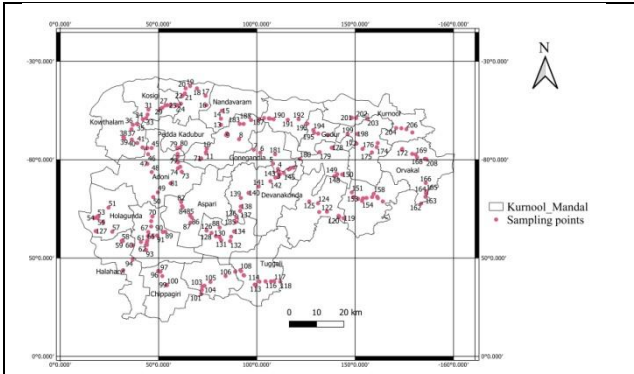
0°0.000'
50°0.000'
100°0.000'
150°0.000'
-160°0.000'

-30°0.000'
-30°0.000'

-80°0.000'
-80°0.000'

50°0.000'
50°0.000'

0°0.000'
0°0.000'

0°0.000'
50°0.000'
100°0.000'
150°0.000'
-160°0.000'

N

Kosigi
Nandavaram
Kowthalam
Pedda Kadubur
Gonegandla
Gudur
Kurnool
Adoni
Orvakal
Devanakonda
Aspari
Holagunda
Halaharvi
Chippagiri
Tuggali

Kurnool_Mandal
Sampling points

0 10 20 km

1
2
3
4
5
6
7
8
9
10
11
12
13
14
15
16
17
18
19
20
21
22
23
24
25
26
27
28
29
30
31
32
33
34
35
36
37
38
39
40
41
42
43
44
45
46
47
48
49
50
51
52
53
54
55
56
57
58
59
60
61
62
63
64
65
66
67
68
69
70
71
72
73
74
75
76
77
78
79
80
81
82
83
84
85
86
87
88
89
90
91
92
93
94
95
96
97
98
99
100
101
102
103
104
105
106
107
108
109
110
111
112
113
114
115
116
117
118
119
120
121
122
123
124
125
126
127
128
129
130
131
132
133
134
135
136
137
138
139
140
141
142
143
144
145
146
147
148
149
150
151
152
153
154
155
156
157
158
159
160
161
162
163
164
165
166
167
168
169
170
171
172
173
174
175
176
177
178
179
180
181
182
183
184
185
186
187
188
189
190
191
192
193
194
195
196
197
198
199
200
201
202
203
204
205
206
207
208